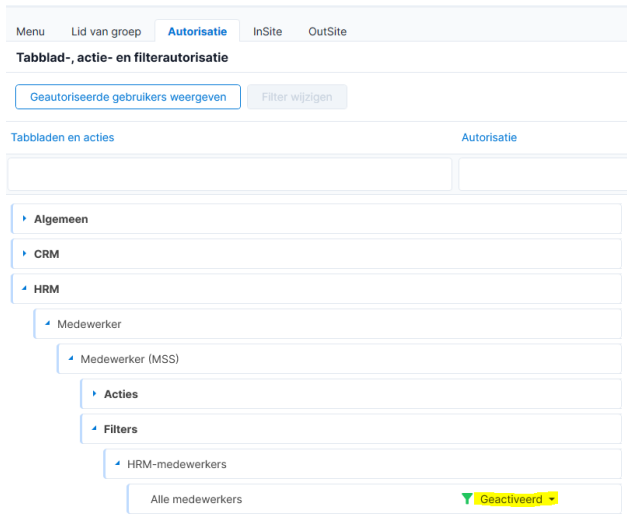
Menu Lid van groep Autorisatie InSite OutSite

Tabblad-, actie- en filterautorisatie

Geautoriseerde gebruikers weergeven Filter wijzigen

Tabbladen en acties Autorisatie

Algemeen

CRM

HRM

Medewerker

Medewerker (MSS)

Acties

Filters

HRM-medewerkers

Alle medewerkers Geactiveerd